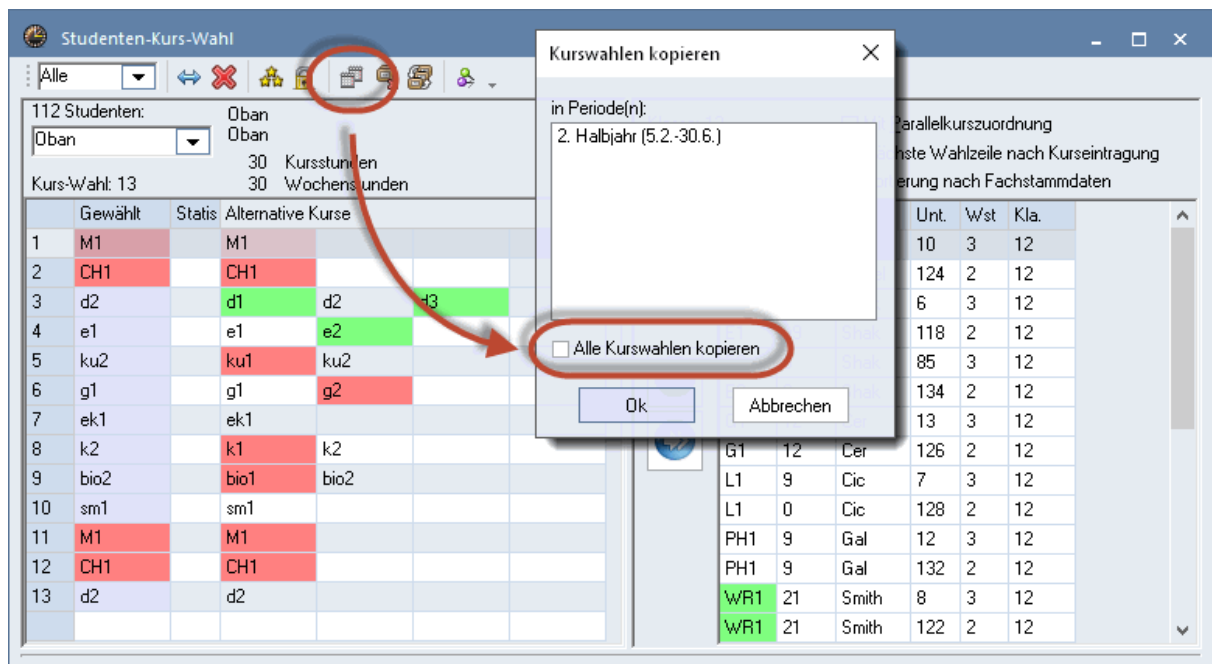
Studenten-Kurs-Wahl

Alle

112 Studenten:
Oban
Oban
Oban
30 Kursstunden
30 Wochenstunden
Kurs-Wahl: 13

| | Gewählt | Statis | Alternative Kurse | | |
|---|---|---|---|---|---|
| 1 | M1 | | M1 | | |
| 2 | CH1 | | CH1 | | |
| 3 | d2 | | d1 | d2 | d3 |
| 4 | e1 | | e1 | e2 | |
| 5 | ku2 | | ku1 | ku2 | |
| 6 | g1 | | g1 | g2 | |
| 7 | ek1 | | ek1 | | |
| 8 | k2 | | k1 | k2 | |
| 9 | bio2 | | bio1 | bio2 | |
| 10 | sm1 | | sm1 | | |
| 11 | M1 | | M1 | | |
| 12 | CH1 | | CH1 | | |
| 13 | d2 | | d2 | | |

Kurswahlen kopieren

in Periode(n):
2. Halbjahr (5.2.-30.6.)

Alle Kurswahlen kopieren

Ok
Abbrechen

Parallelkurszuordnung
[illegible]chste Wahlzeile nach Kurseintragung
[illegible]erung nach Fachstammdaten

| | | | Unt. | Wst | Kla. |
|---|---|---|---|---|---|
| | | | 10 | 3 | 12 |
| | | | 124 | 2 | 12 |
| | | | 6 | 3 | 12 |
| | | Shak | 118 | 2 | 12 |
| | | Shak | 85 | 3 | 12 |
| | | Shak | 134 | 2 | 12 |
| | | | 13 | 3 | 12 |
| G1 | 12 | Cer | 126 | 2 | 12 |
| L1 | 9 | Cic | 7 | 3 | 12 |
| L1 | 0 | Cic | 128 | 2 | 12 |
| PH1 | 9 | Gal | 12 | 3 | 12 |
| PH1 | 9 | Gal | 132 | 2 | 12 |
| WR1 | 21 | Smith | 8 | 3 | 12 |
| WR1 | 21 | Smith | 122 | 2 | 12 |